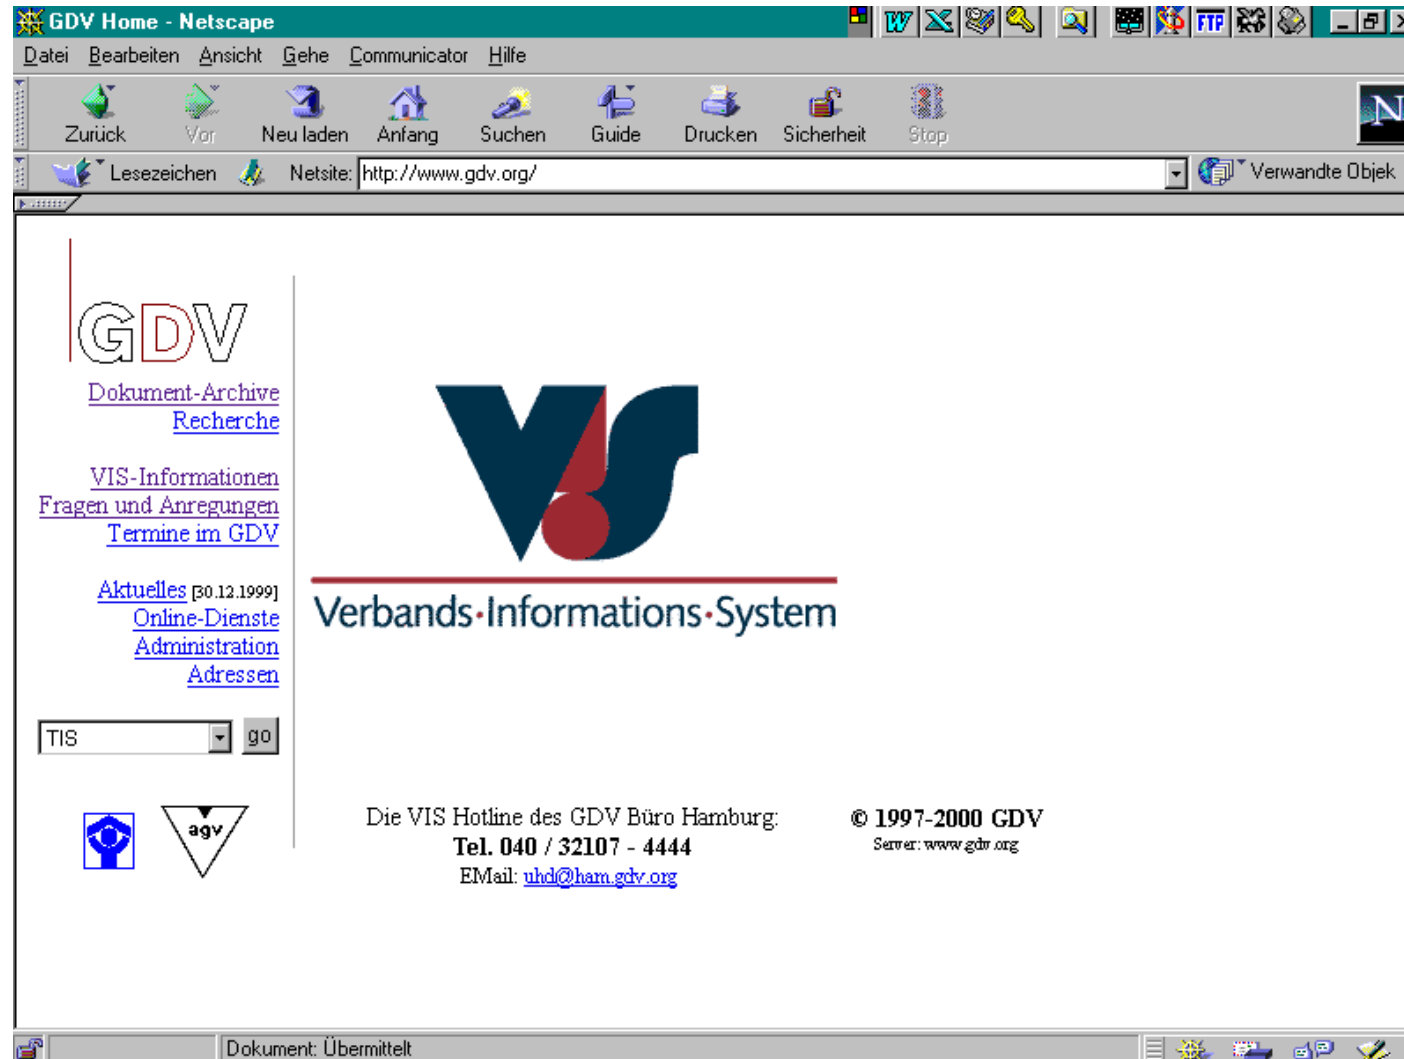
GDV Home - Netscape

W FTP

Datei Bearbeiten Ansicht Gehe Communicator Hilfe

Zurück Vor Neu laden Anfang Suchen Guide Drucken Sicherheit Stop

N

Lesezeichen Netsite: http://www.gdv.org/ Verwandte Objek

GDV

Dokument-Archive
Recherche

VIS-Informationen
Fragen und Anregungen
Termine im GDV

Aktuelles [30.12.1999]
Online-Dienste
Administration
Adressen

TIS go

agv

VIS

Verbands·Informations·System

Die VIS Hotline des GDV Büro Hamburg:
Tel. 040 / 32107 - 4444
EMail: uhd@ham.gdv.org

© 1997-2000 GDV
Server: www.gdv.org

Dokument: Übermittelt